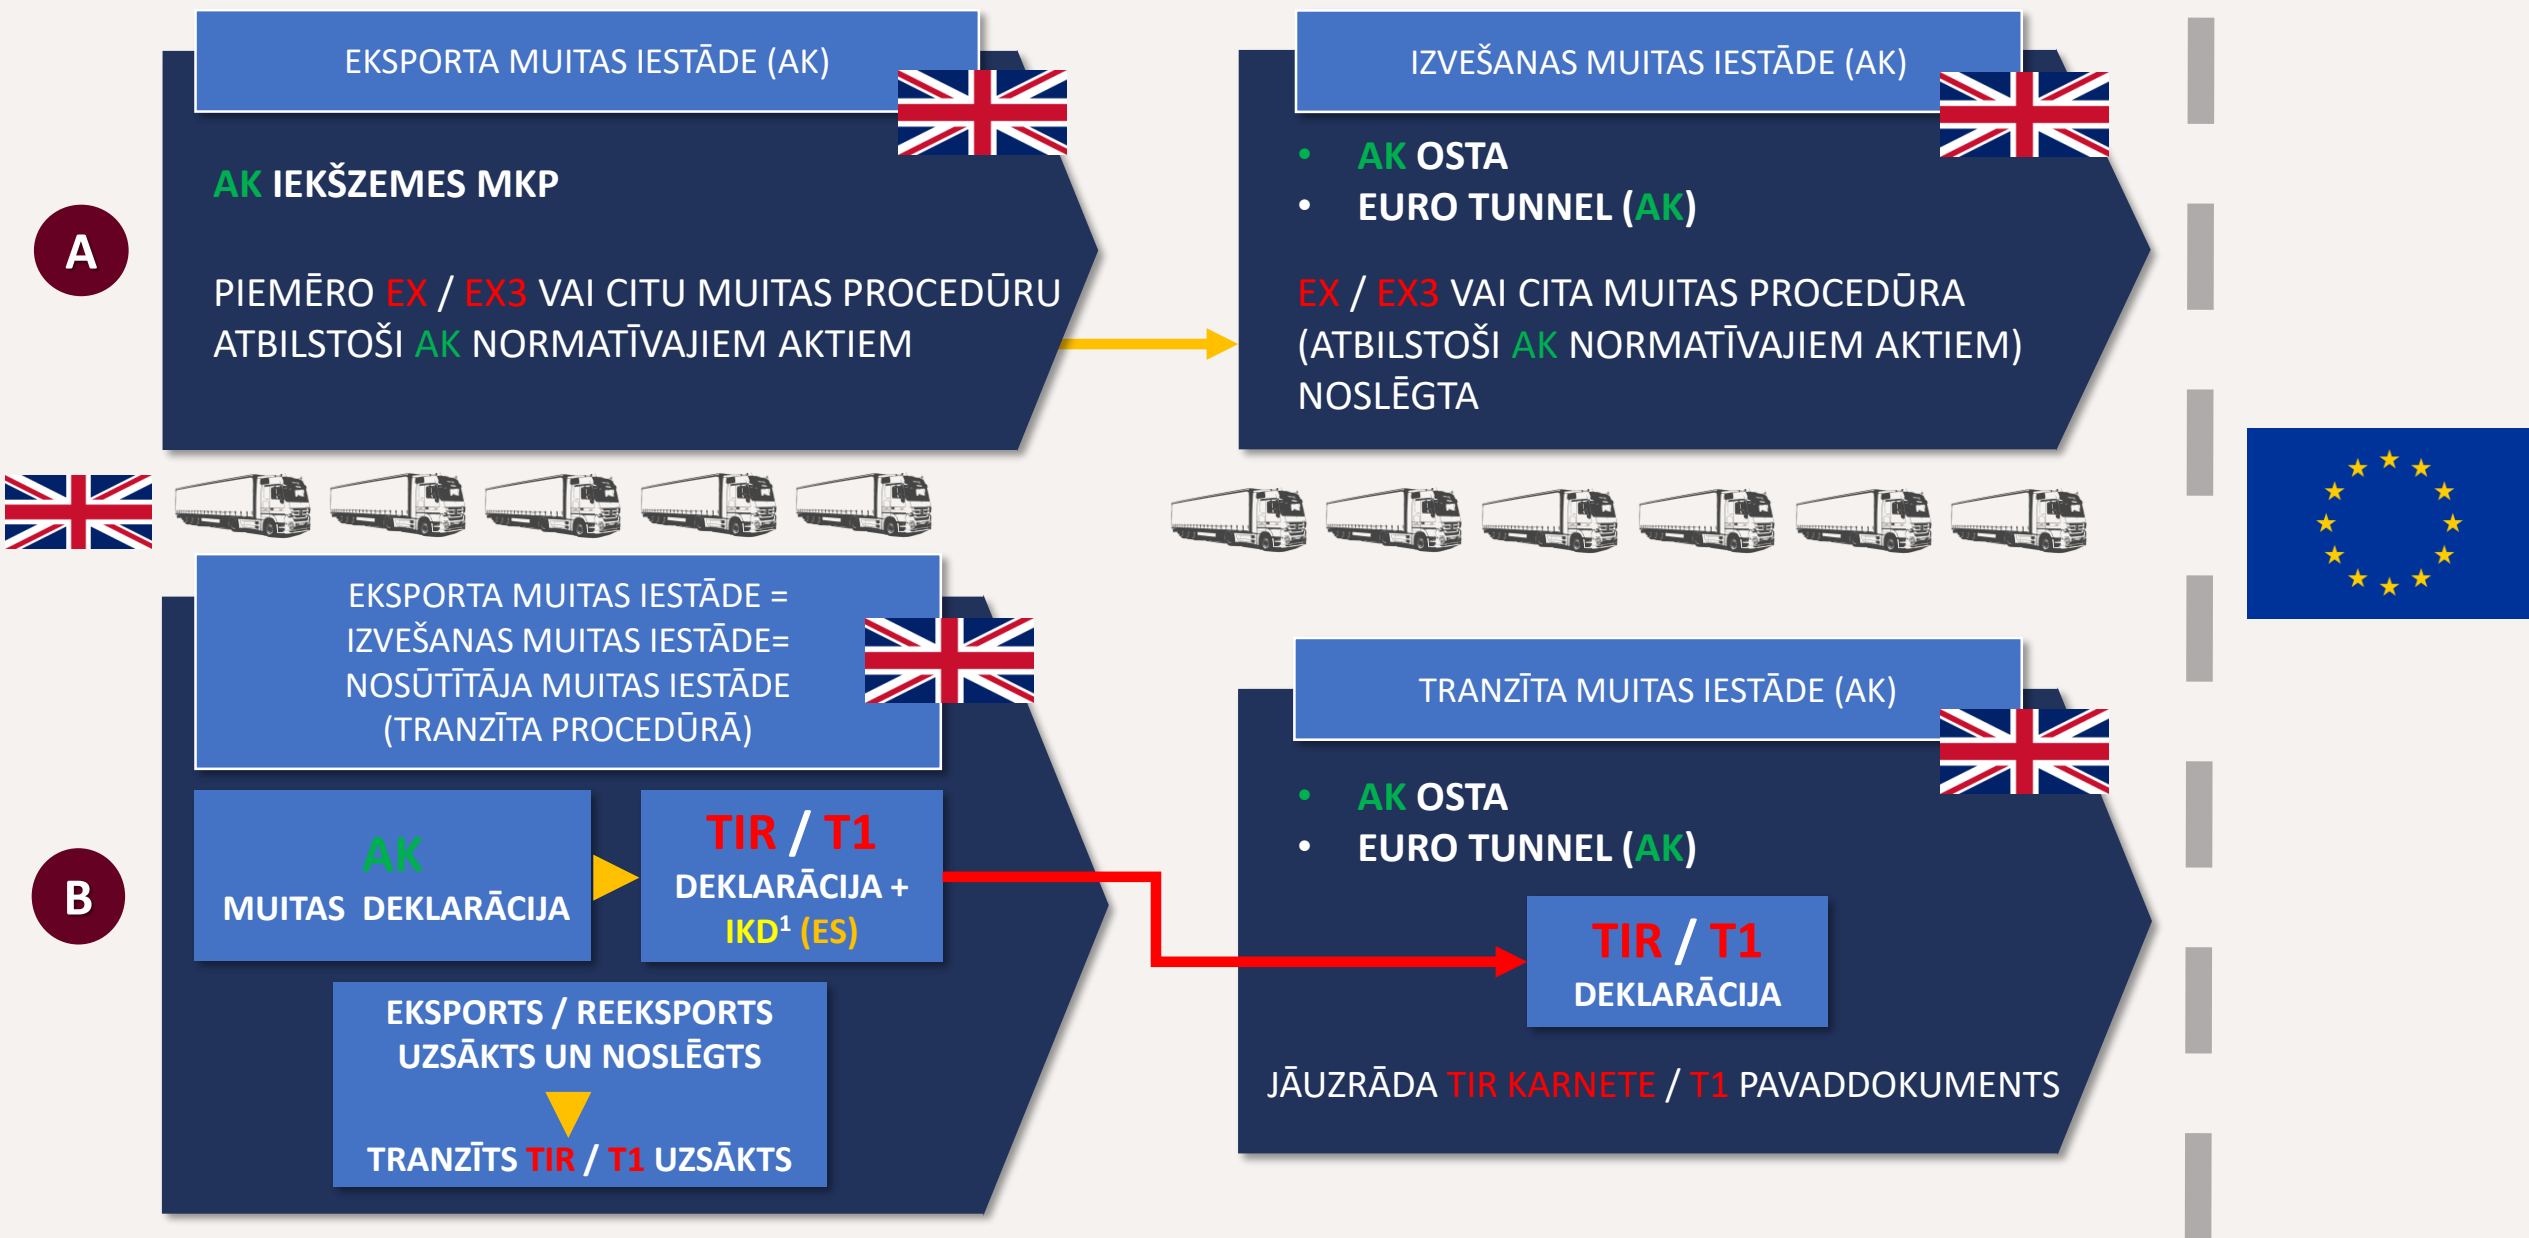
EKSPORTA MUITAS IESTĀDE (AK)

A

AK IEKŠZEMES MKP

PIEMĒRO EX / EX3 VAI CITU MUITAS PROCEDŪRU ATBILSTOŠI AK NORMATĪVAJIEM AKTIEM

IZVEŠANAS MUITAS IESTĀDE (AK)

• AK OSTA
• EURO TUNNEL (AK)

EX / EX3 VAI CITA MUITAS PROCEDŪRA (ATBILSTOŠI AK NORMATĪVAJIEM AKTIEM) NOSLĒGTA

EKSPORTA MUITAS IESTĀDE = IZVEŠANAS MUITAS IESTĀDE= NOSŪTĪTĀJA MUITAS IESTĀDE (TRANZĪTA PROCEDŪRĀ)

B

AK
MUITAS DEKLARĀCIJA

TIR / T1
DEKLARĀCIJA +
IKD$^1$ (ES)

EKSPORTS / REEKSPORTS UZSĀKTS UN NOSLĒGTS

TRANZĪTS TIR / T1 UZSĀKTS

TRANZĪTA MUITAS IESTĀDE (AK)

• AK OSTA
• EURO TUNNEL (AK)

TIR / T1
DEKLARĀCIJA

JĀUZRĀDA TIR KARNETE / T1 PAVADDOKUMENTS